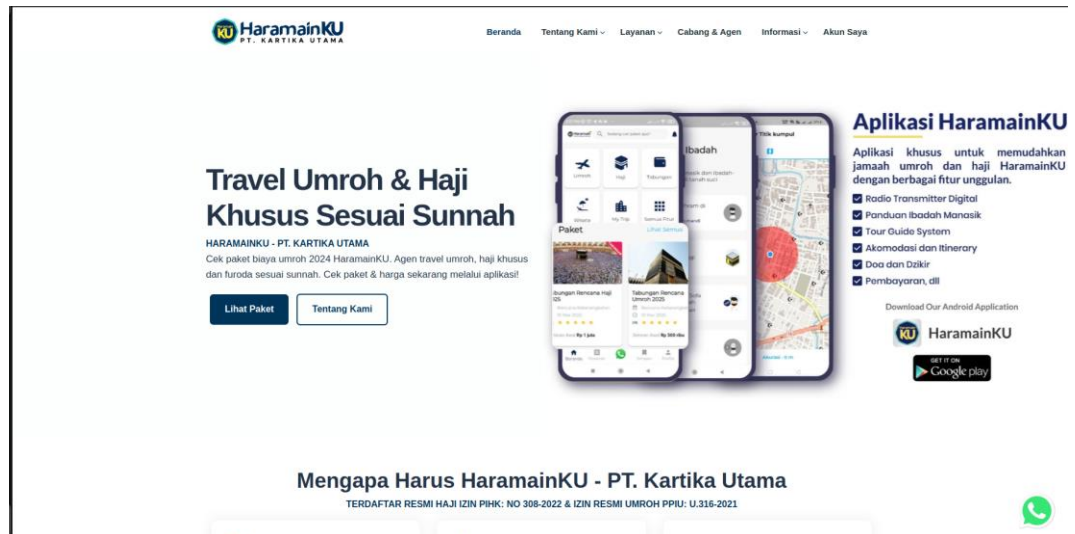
HaramainKU
PT. KARTIKA UTAMA

Beranda Tentang Kami Layanan Cabang & Agen Informasi Akun Saya

Travel Umroh & Haji Khusus Sesuai Sunnah

HARAMAINKU - PT. KARTIKA UTAMA

Cek paket biaya umroh 2024 HaramainKU. Agen travel umroh, haji khusus dan furoda sesuai sunnah. Cek paket & harga sekarang melalui aplikasi!

Lihat Paket Tentang Kami

Umroh Haji Tabungan
Paket Lihat Semua
Ibadah
Titik kumpul

Aplikasi HaramainKU

Aplikasi khusus untuk memudahkan jamaah umroh dan haji HaramainKU dengan berbagai fitur unggulan.

Radio Transmitter Digital
Panduan Ibadah Manasik
Tour Guide System
Akomodasi dan Itinerary
Doa dan Dzikir
Pembayaran, dll

Download Our Android Application

HaramainKU

GET IT ON
Google play

Mengapa Harus HaramainKU - PT. Kartika Utama

TERDAFTAR RESMI HAJI IZIN PIHK: NO 308-2022 & IZIN RESMI UMROH PPIU: U.316-2021